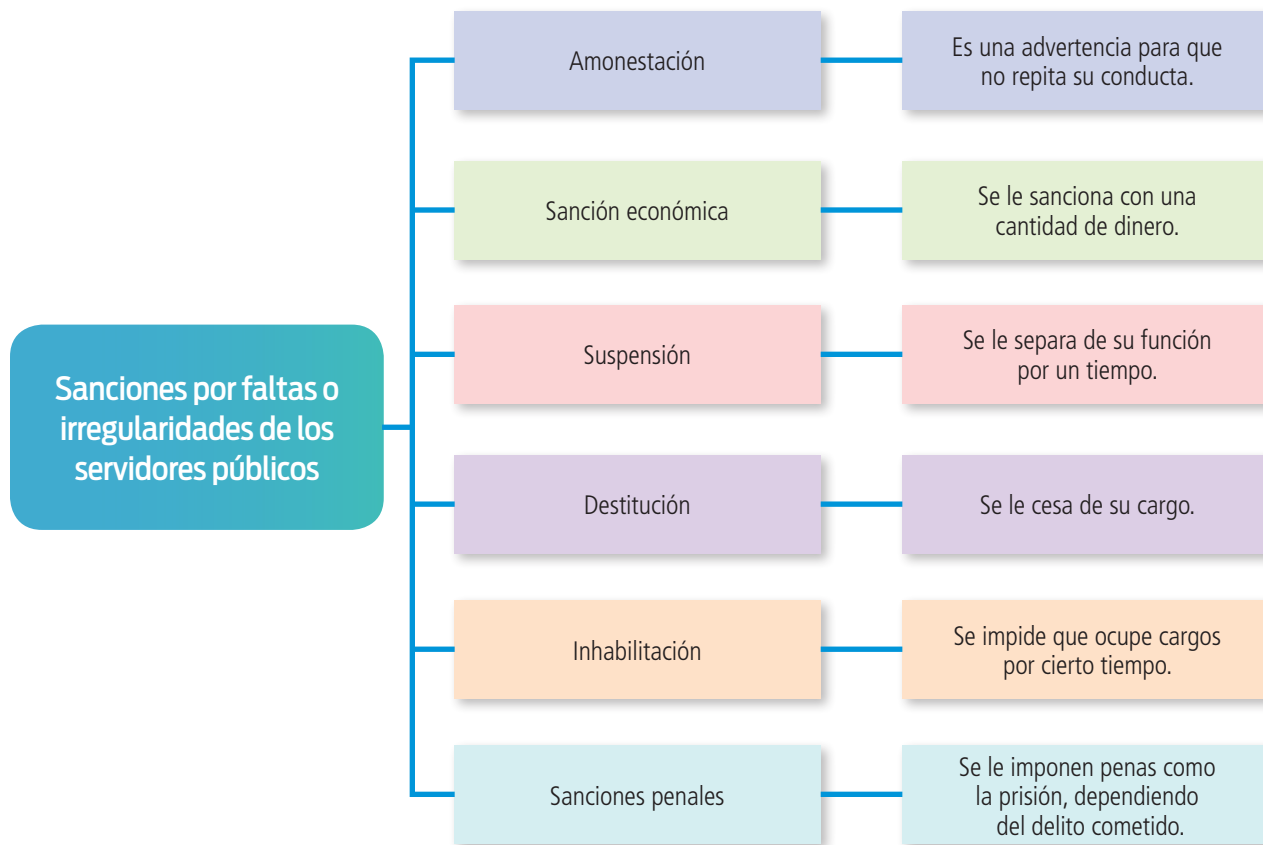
Sanciones por faltas o irregularidades de los servidores públicos

Amonestación

Es una advertencia para que no repita su conducta.

Sanción económica

Se le sanciona con una cantidad de dinero.

Suspensión

Se le separa de su función por un tiempo.

Destitución

Se le cesa de su cargo.

Inhabilitación

Se impide que ocupe cargos por cierto tiempo.

Sanciones penales

Se le imponen penas como la prisión, dependiendo del delito cometido.